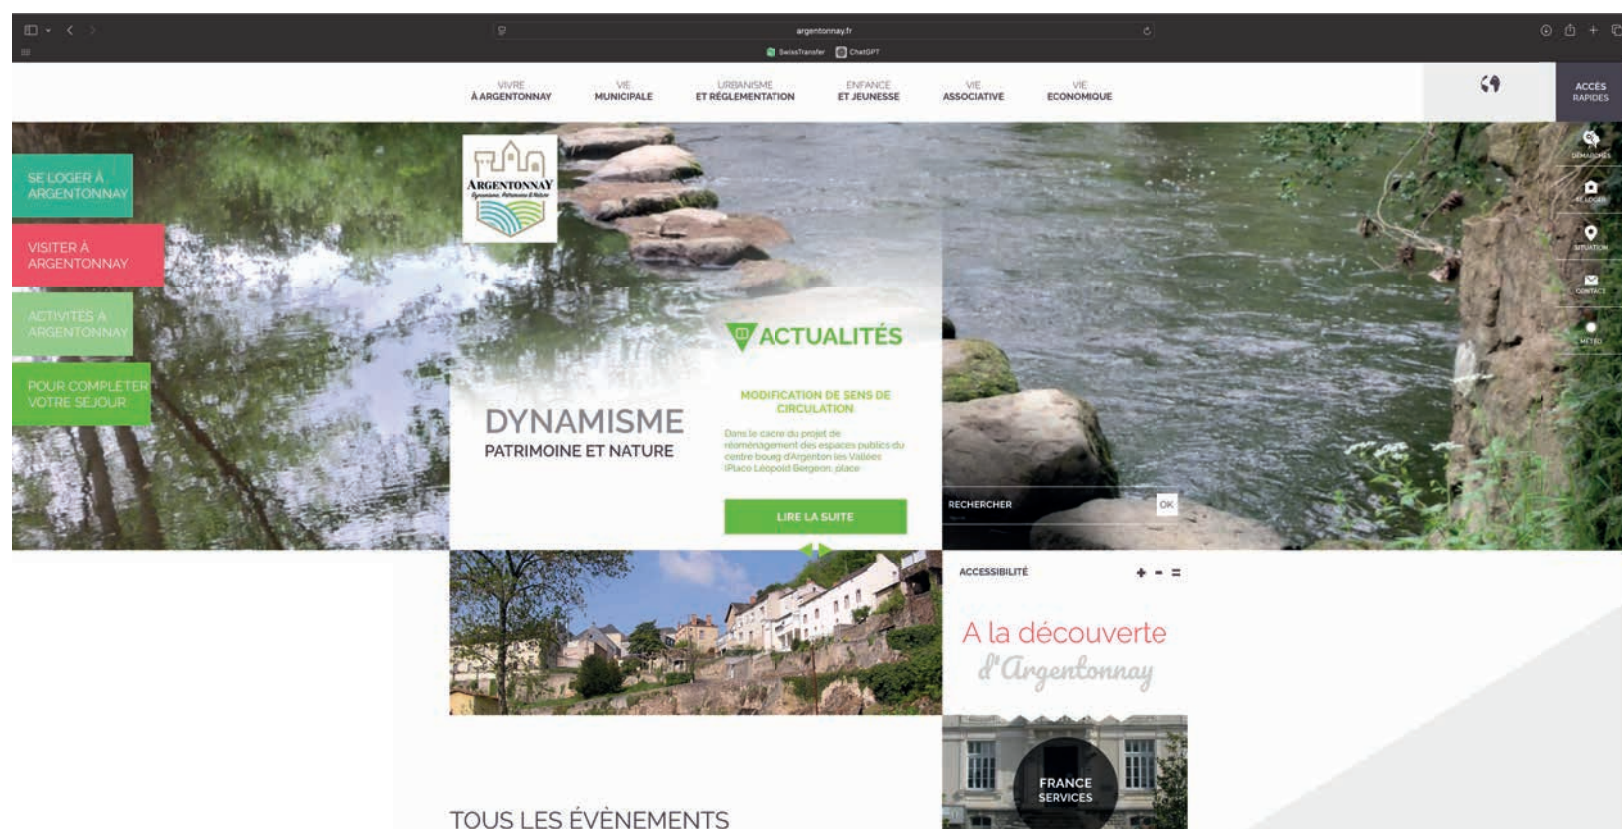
argentonnay.fr
SwissTransfer ChatGPT

VIVRE À ARGENTONNAY
VIE MUNICIPALE
URBANISME ET RÉGLEMENTATION
ENFANCE ET JEUNESSE
VIE ASSOCIATIVE
VIE ECONOMIQUE

ACCÈS RAPIDES

DÉMARCHES
SE LOGER
SITUATION
CONTACT
MÉTÉO

SE LOGER À ARGENTONNAY
VISITER À ARGENTONNAY
ACTIVITÉS À ARGENTONNAY
POUR COMPLÉTER VOTRE SÉJOUR

ARGENTONNAY

DYNAMISME
PATRIMOINE ET NATURE

ACTUALITÉS

MODIFICATION DE SENS DE CIRCULATION

Dans le cadre du projet de réaménagement des espaces publics du centre bourg d'Argenton les Vallées (Place Léopold Bergeon, place

LIRE LA SUITE

RECHERCHER
OK

ACCESSIBILITÉ
+ - =

A la découverte
d'Argentonnay

FRANCE SERVICES

TOUS LES ÉVÈNEMENTS